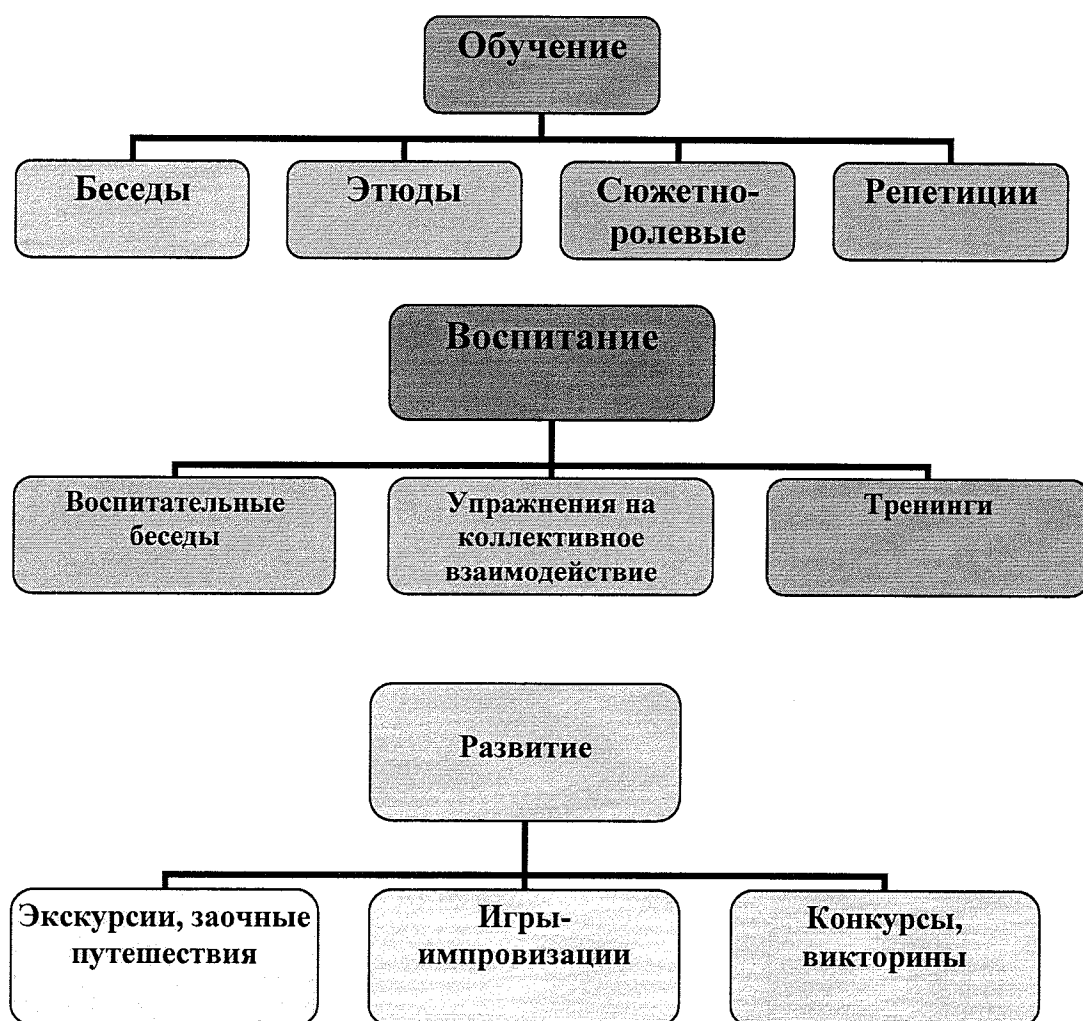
Обучение

Беседы

Этюды

Сюжетно-ролевые

Репетиции

Воспитание

Воспитательные беседы

Упражнения на коллективное взаимодействие

Тренинги

Развитие

Экскурсии, заочные путешествия

Игры-импровизации

Конкурсы, викторины